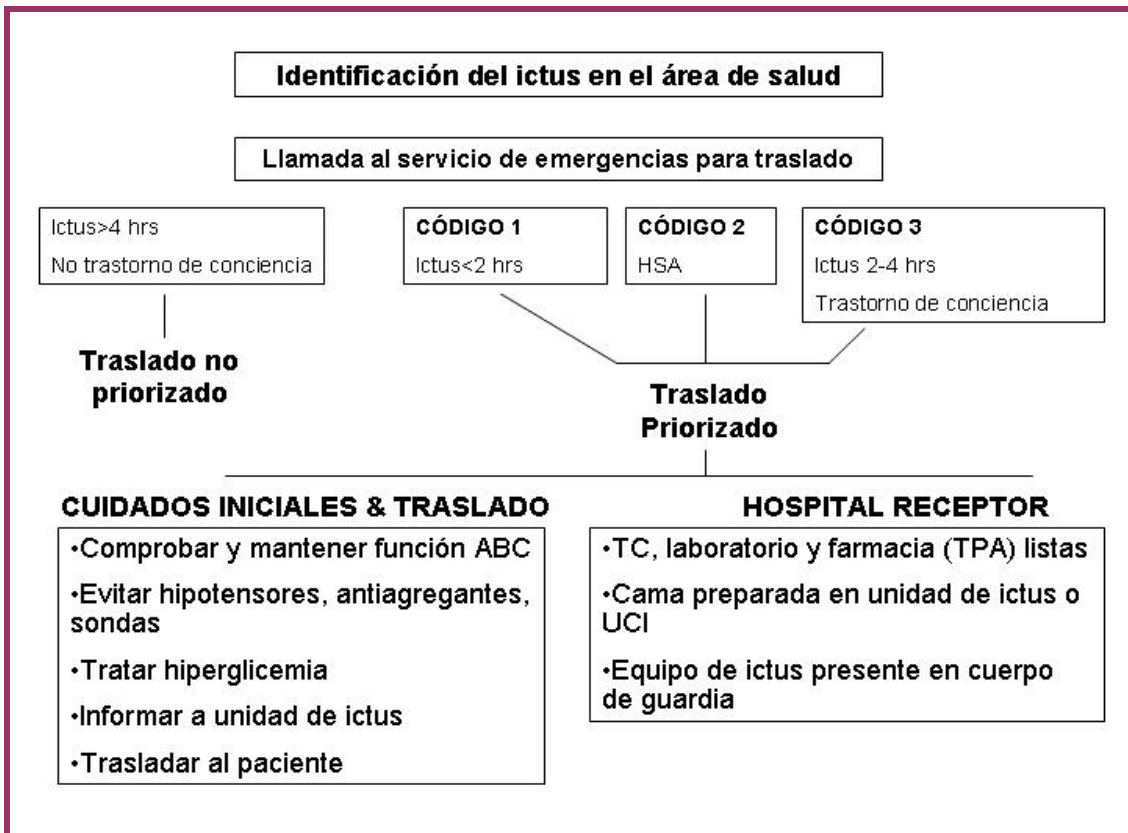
Identificación del ictus en el área de salud

Llamada al servicio de emergencias para traslado

Ictus>4 hrs
No trastorno de conciencia

Traslado no priorizado

CÓDIGO 1
Ictus<2 hrs

CÓDIGO 2
HSA

CÓDIGO 3
Ictus 2-4 hrs
Trastorno de conciencia

Traslado Priorizado

CUIDADOS INICIALES & TRASLADO
•Comprobar y mantener función ABC
•Evitar hipotensores, antiagregantes, sondas
•Tratar hiperglicemia
•Informar a unidad de ictus
•Trasladar al paciente

HOSPITAL RECEPTOR
•TC, laboratorio y farmacia (TPA) listas
•Cama preparada en unidad de ictus o UCI
•Equipo de ictus presente en cuerpo de guardia